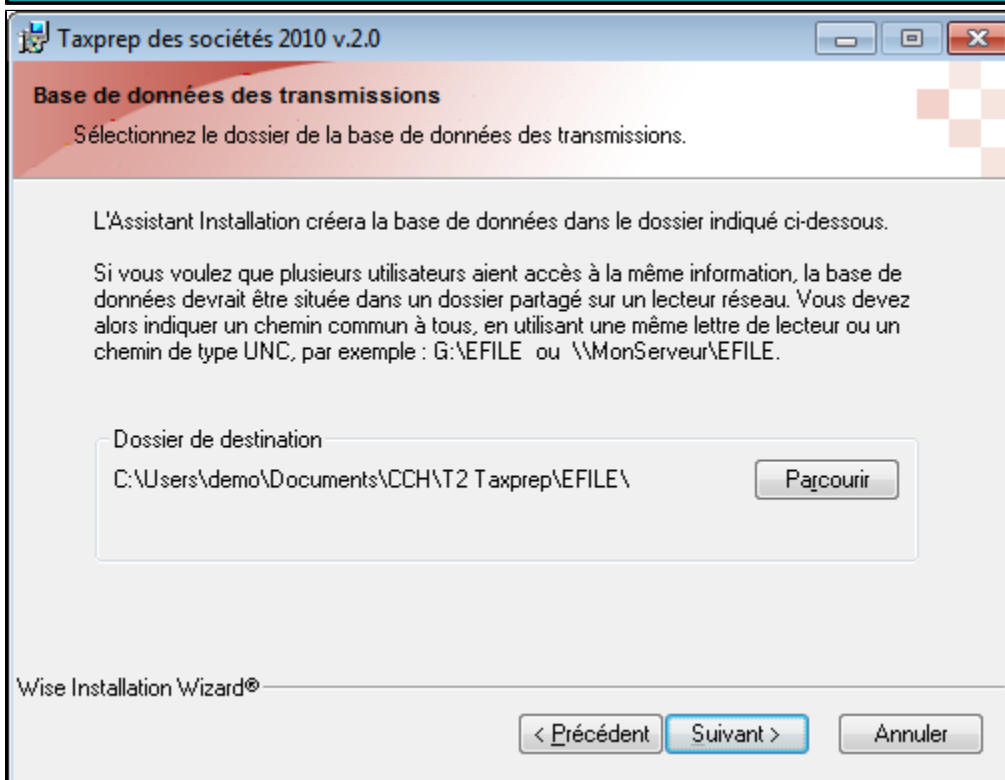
Taxprep des sociétés 2010 v.2.0

Base de données des transmissions

Sélectionnez le dossier de la base de données des transmissions.

L'Assistant Installation créera la base de données dans le dossier indiqué ci-dessous.

Si vous voulez que plusieurs utilisateurs aient accès à la même information, la base de données devrait être située dans un dossier partagé sur un lecteur réseau. Vous devez alors indiquer un chemin commun à tous, en utilisant une même lettre de lecteur ou un chemin de type UNC, par exemple : G:\EFILE ou \\MonServeur\EFILE.

Dossier de destination

C:\Users\demo\Documents\CCH\T2 Taxprep\EFILE\

Parcourir

Wise Installation Wizard®

< Précédent

Suivant >

Annuler